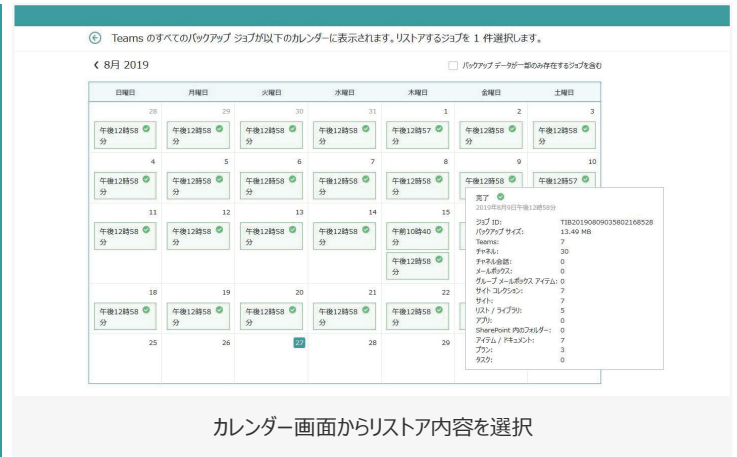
Teams のすべてのバックアップ ジョブが以下のカレンダーに表示されます。リストアするジョブを 1 件選択します。

‹ 8月 2019

バックアップ データが一部のみ存在するジョブを含む

| 日曜日 | 月曜日 | 火曜日 | 水曜日 | 木曜日 | 金曜日 | 土曜日 |
|---|---|---|---|---|---|---|
| 28 午後12時58分 | 29 午後12時58分 | 30 午後12時58分 | 31 午後12時58分 | 1 午後12時57分 | 2 午後12時58分 | 3 午後12時58分 |
| 4 午後12時58分 | 5 午後12時58分 | 6 午後12時58分 | 7 午後12時58分 | 8 午後12時58分 | 9 午後12時58分 | 10 午後12時57分 |
| 11 午後12時58分 | 12 午後12時58分 | 13 午後12時58分 | 14 午後12時58分 | 15 午前10時40分 午後12時58分 | | |
| 18 午後12時58分 | 19 午後12時58分 | 20 午後12時58分 | 21 午後12時58分 | 22 午後12時58分 | | |
| 25 | 26 | 27 | 28 | 29 | | |

完了
2019年8月9日午後12時58分
ジョブ ID: TIB20190809035802168528
バックアップ サイズ: 13.49 MB
Teams: 7
チャネル: 30
チャネル会話: 0
メールボックス: 0
グループ メールボックス アイテム: 0
サイト コレクション: 7
サイト: 7
リスト / ライブラリ: 5
アプリ: 0
SharePoint 内のフォルダー: 0
アイテム / ドキュメント: 7
プラン: 3
タスク: 0

カレンダー画面からリストア内容を選択